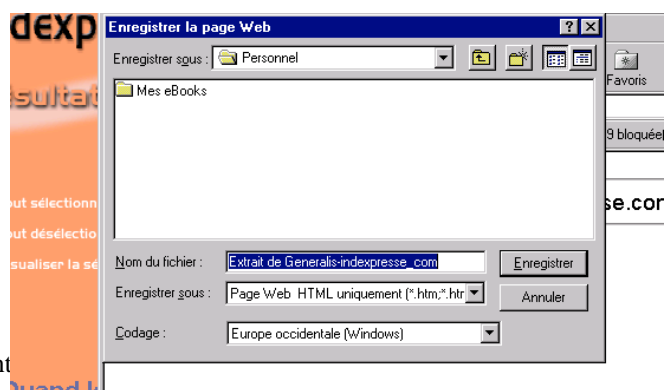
dexp
sultat
ut sélection
ut désélectio
sualiser la sé
Quand l

Enregistrer la page Web
? X
Enregistrer sous : Personnel
Mes eBooks
Nom du fichier : Extrait de Generalis-indexpresse_com
Enregistrer
Enregistrer sous : Page Web HTML uniquement (*.htm;*.htr
Annuler
Codage : Europe occidentale (Windows)

Favoris
9 bloquée
se.cor